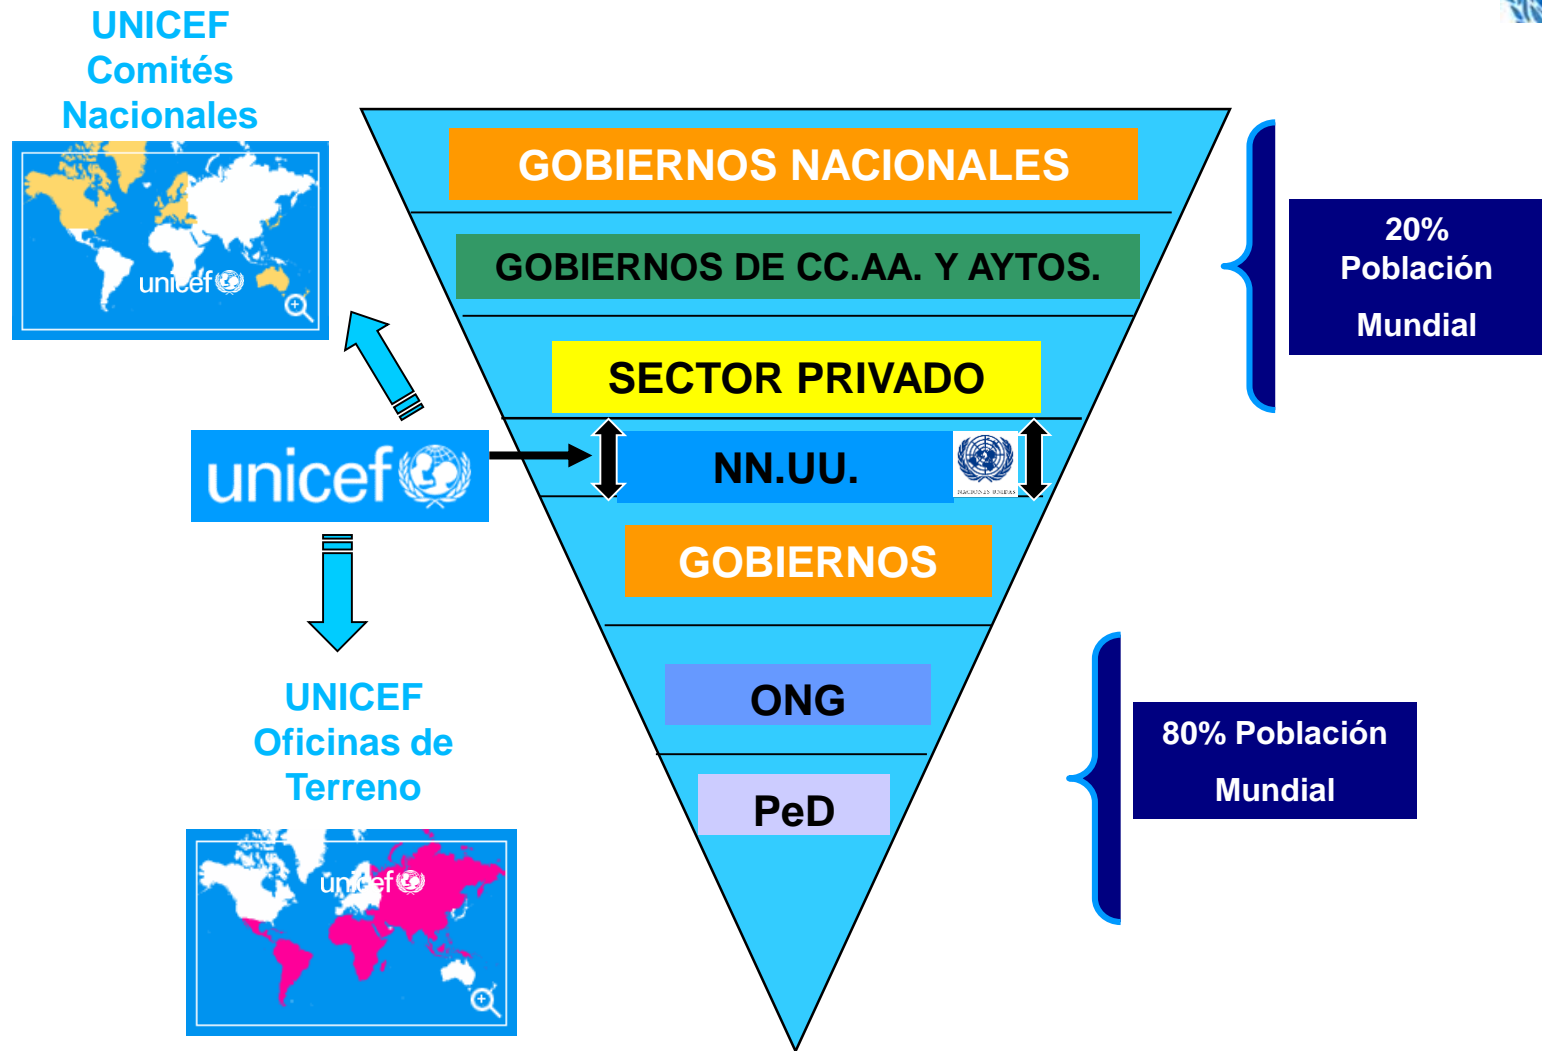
UNICEF
Comités
Nacionales

unicef

GOBIERNOS NACIONALES

GOBIERNOS DE CC.AA. Y AYTOS.

SECTOR PRIVADO

unicef

NN.UU.

NACIONES UNIDAS

GOBIERNOS

ONG

PeD

20%
Población
Mundial

80% Población
Mundial

UNICEF
Oficinas de
Terreno

unicef